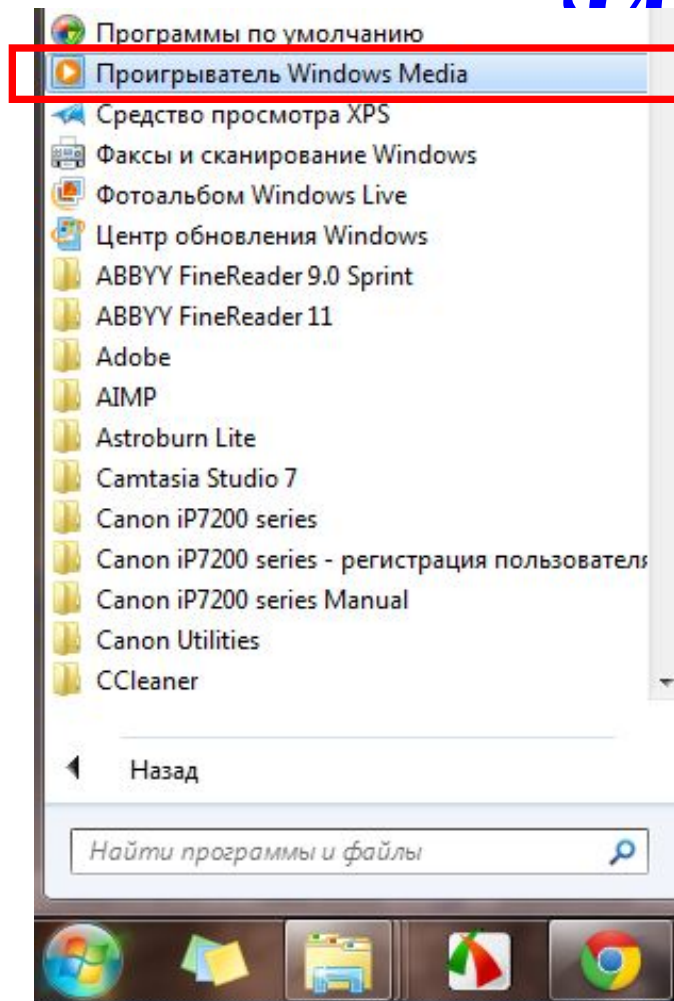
Программы по умолчанию
Проигрыватель Windows Media
Средство просмотра XPS
Факсы и сканирование Windows
Фотоальбом Windows Live
Центр обновления Windows
ABBYY FineReader 9.0 Sprint
ABBYY FineReader 11
Adobe
AIMP
Astroburn Lite
Camtasia Studio 7
Canon iP7200 series
Canon iP7200 series - регистрация пользовател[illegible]
Canon iP7200 series Manual
Canon Utilities
CCleaner

Назад

Найти программы и файлы